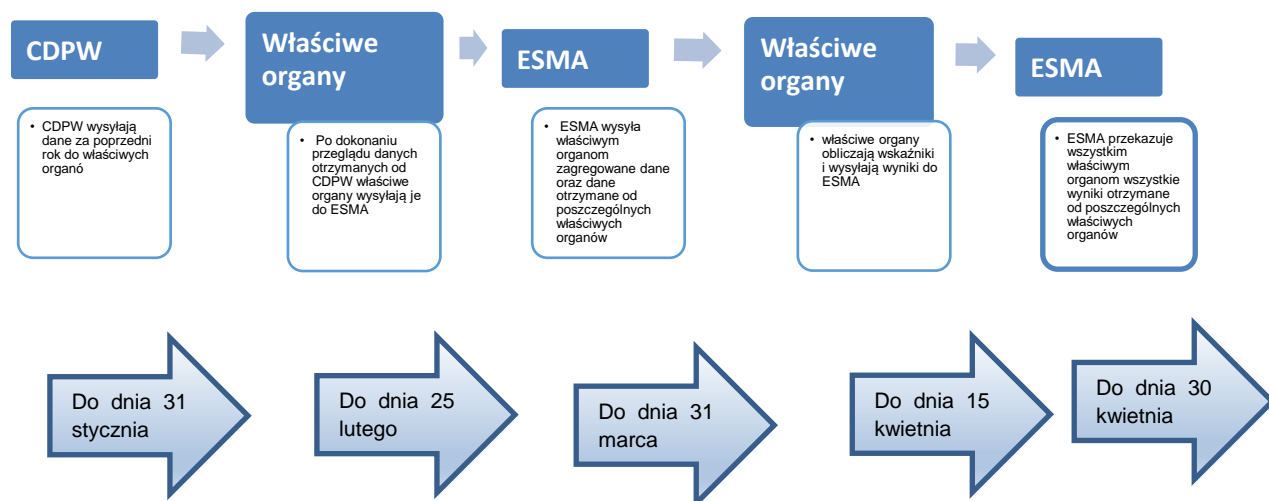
CDPW

• CDPW wysyłają dane za poprzedni rok do właściwych organó

Właściwe organy

• Po dokonaniu przeglądu danych otrzymanych od CDPW właściwe organy wysyłają je do ESMA

ESMA

• ESMA wysyła właściwym organom zagregowane dane oraz dane otrzymane od poszczególnych właściwych organów

Właściwe organy

• właściwe organy obliczają wskaźniki i wysyłają wyniki do ESMA

ESMA

• ESMA przekazuje wszystkim właściwym organom wszystkie wyniki otrzymane od poszczególnych właściwych organów

Do dnia 31 stycznia

Do dnia 25 lutego

Do dnia 31 marca

Do dnia 15 kwietnia

Do dnia 30 kwietnia